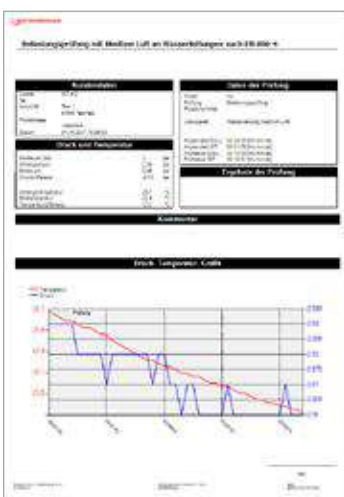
Belastungsprüfung mit Medium Luft an Wasserleitungen nach EN 806-4

Kundendaten

Daten der Prüfung

Druck und Temperatur

Ergebnis der Prüfung

Kommentar

Druck / Temperatur - Grafik

Temperatur
Druck

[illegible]